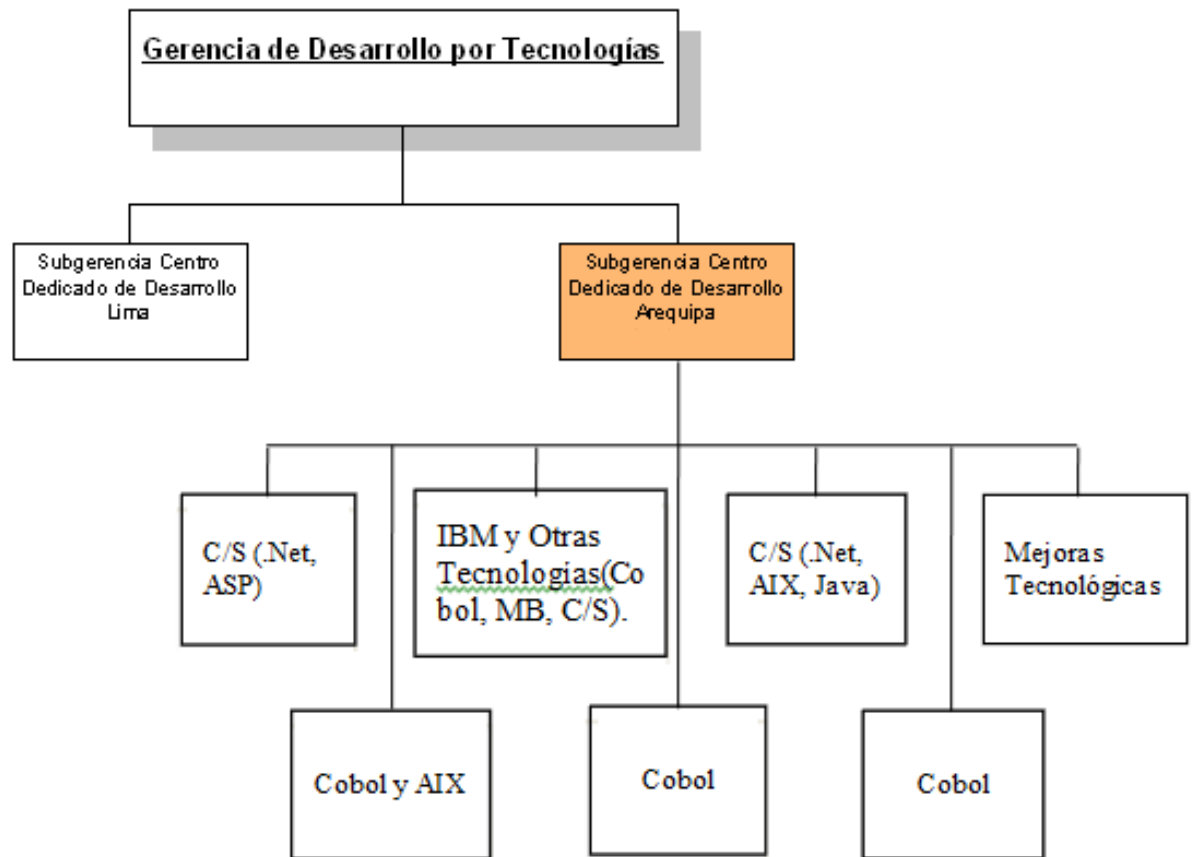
Gerencia de Desarrollo por Tecnologías

Subgerencia Centro Dedicado de Desarrollo Lima

Subgerencia Centro Dedicado de Desarrollo Arequipa

C/S (.Net, ASP)

IBM y Otras Tecnologias(Cobol, MB, C/S).

C/S (.Net, AIX, Java)

Mejoras Tecnológicas

Cobol y AIX

Cobol

Cobol